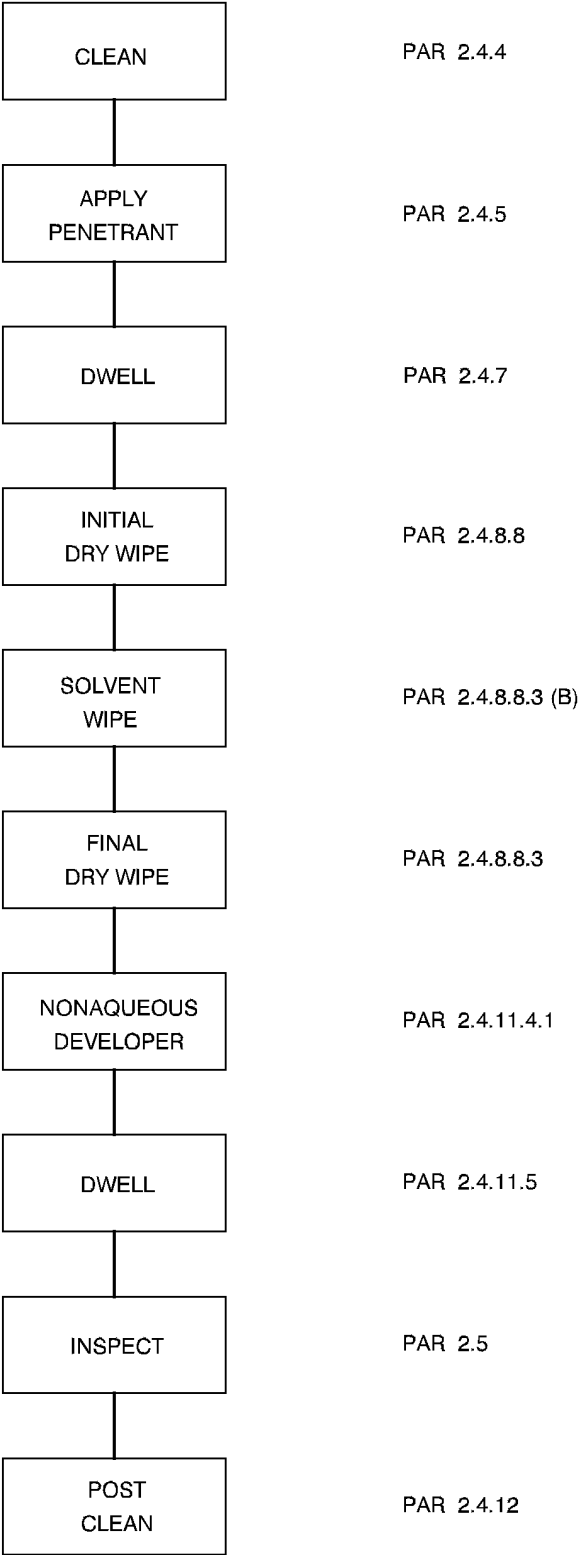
CLEAN
PAR 2.4.4

APPLY PENETRANT
PAR 2.4.5

DWELL
PAR 2.4.7

INITIAL DRY WIPE
PAR 2.4.8.8

SOLVENT WIPE
PAR 2.4.8.8.3 (B)

FINAL DRY WIPE
PAR 2.4.8.8.3

NONAQUEOUS DEVELOPER
PAR 2.4.11.4.1

DWELL
PAR 2.4.11.5

INSPECT
PAR 2.5

POST CLEAN
PAR 2.4.12